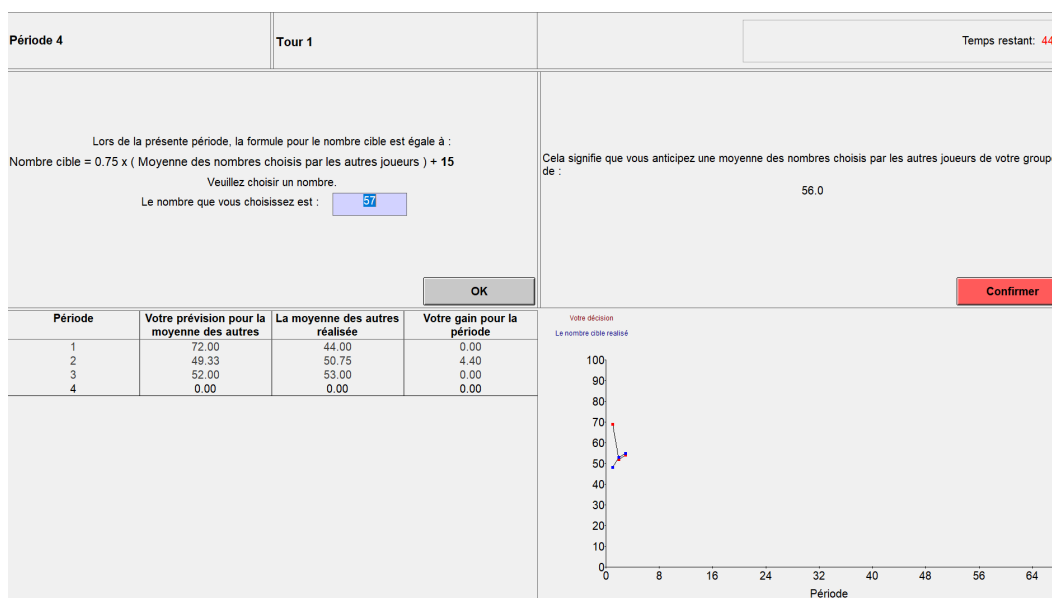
Période 4

Tour 1

Temps restant: 44

Lors de la présente période, la formule pour le nombre cible est égale à :
Nombre cible = 0.75 x ( Moyenne des nombres choisis par les autres joueurs ) + 15
Veuillez choisir un nombre.
Le nombre que vous choisissez est : 57

OK

Cela signifie que vous anticipez une moyenne des nombres choisis par les autres joueurs de votre groupe de :
56.0

Confirmer

| Période | Votre prévision pour la moyenne des autres | La moyenne des autres réalisée | Votre gain pour la période |
|---|---|---|---|
| 1 | 72.00 | 44.00 | 0.00 |
| 2 | 49.33 | 50.75 | 4.40 |
| 3 | 52.00 | 53.00 | 0.00 |
| 4 | 0.00 | 0.00 | 0.00 |

Votre décision
Le nombre cible realisé

100
90
80
70
60
50
40
30
20
10
0
0 8 16 24 32 40 48 56 64
Période